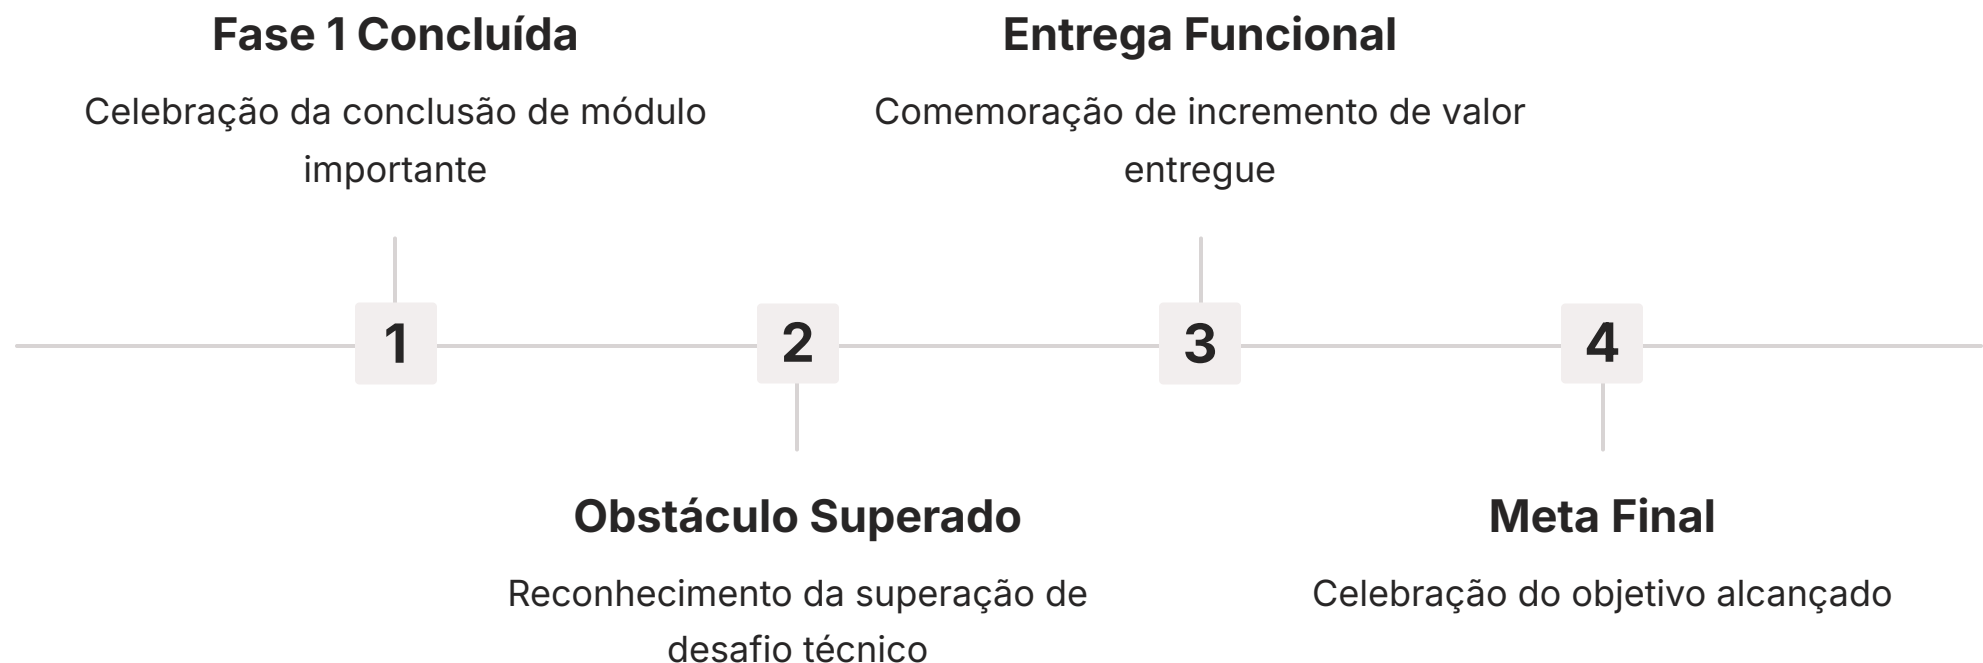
Fase 1 Concluída

Celebração da conclusão de módulo importante

Entrega Funcional

Comemoração de incremento de valor entregue

1

2

3

4

Obstáculo Superado

Reconhecimento da superação de desafio técnico

Meta Final

Celebração do objetivo alcançado